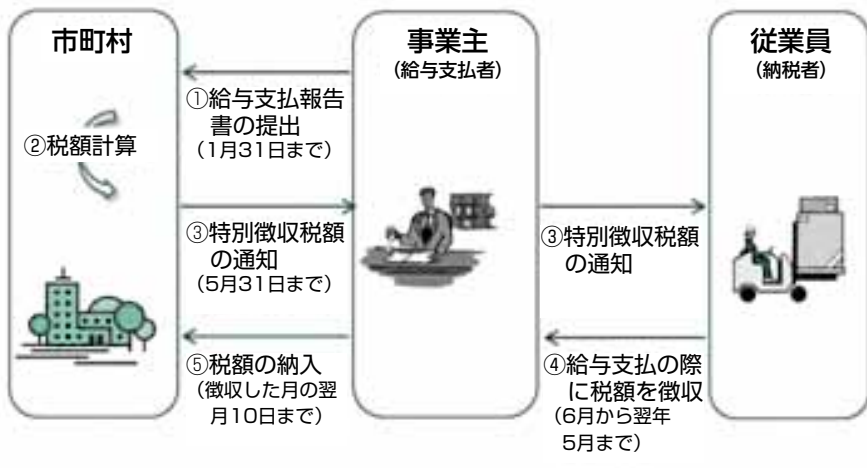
市町村

②税額計算

事業主
（給与支払者）

従業員
（納税者）

①給与支払報告書の提出
（1月31日まで）

③特別徴収税額の通知
（5月31日まで）

⑤税額の納入
（徴収した月の翌月10日まで）

③特別徴収税額の通知

④給与支払の際に税額を徴収
（6月から翌年5月まで）